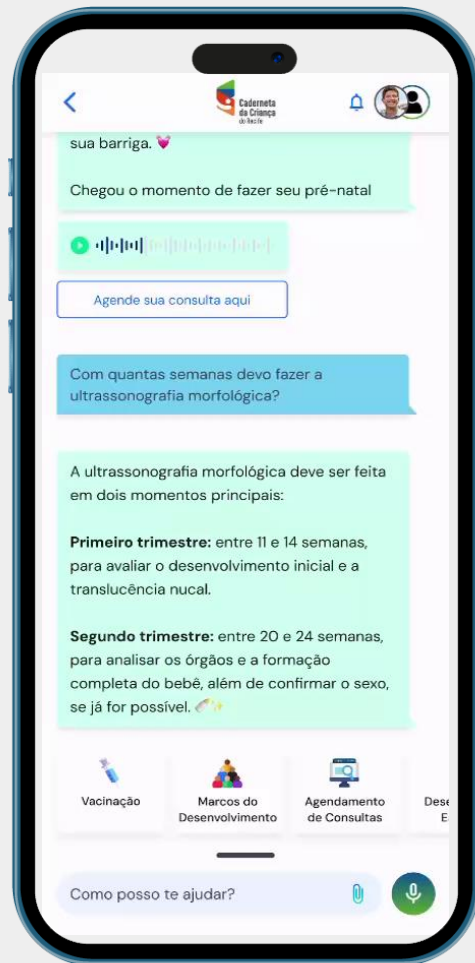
Caderneta da Criança do Recife

sua barriga. 💗

Chegou o momento de fazer seu pré-natal

Agende sua consulta aqui

Com quantas semanas devo fazer a ultrassonografia morfológica?

A ultrassonografia morfológica deve ser feita em dois momentos principais:

**Primeiro trimestre:** entre 11 e 14 semanas, para avaliar o desenvolvimento inicial e a translucência nucal.

**Segundo trimestre:** entre 20 e 24 semanas, para analisar os órgãos e a formação completa do bebê, além de confirmar o sexo, se já for possível.

Vacinação

Marcos do Desenvolvimento

Agendamento de Consultas

Des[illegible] E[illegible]

Como posso te ajudar?